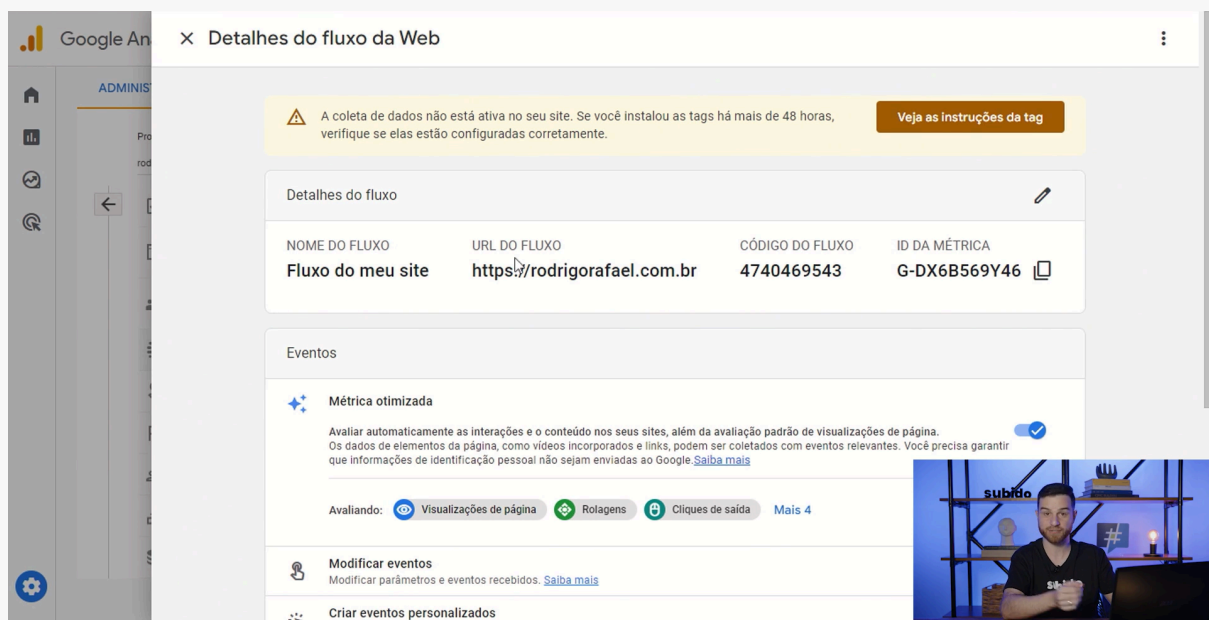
Google An

ADMINIS

Pro

rod

× Detalhes do fluxo da Web

A coleta de dados não está ativa no seu site. Se você instalou as tags há mais de 48 horas, verifique se elas estão configuradas corretamente.

Veja as instruções da tag

Detalhes do fluxo

| NOME DO FLUXO | URL DO FLUXO | CÓDIGO DO FLUXO | ID DA MÉTRICA |
|---|---|---|---|
| Fluxo do meu site | https://rodrigorafael.com.br | 4740469543 | G-DX6B569Y46 |

Eventos

Métrica otimizada

Avaliar automaticamente as interações e o conteúdo nos seus sites, além da avaliação padrão de visualizações de página. Os dados de elementos da página, como vídeos incorporados e links, podem ser coletados com eventos relevantes. Você precisa garantir que informações de identificação pessoal não sejam enviadas ao Google. Saiba mais

Avaliando: Visualizações de página Rolagens Cliques de saída Mais 4

Modificar eventos
Modificar parâmetros e eventos recebidos. Saiba mais

Criar eventos personalizados

subido